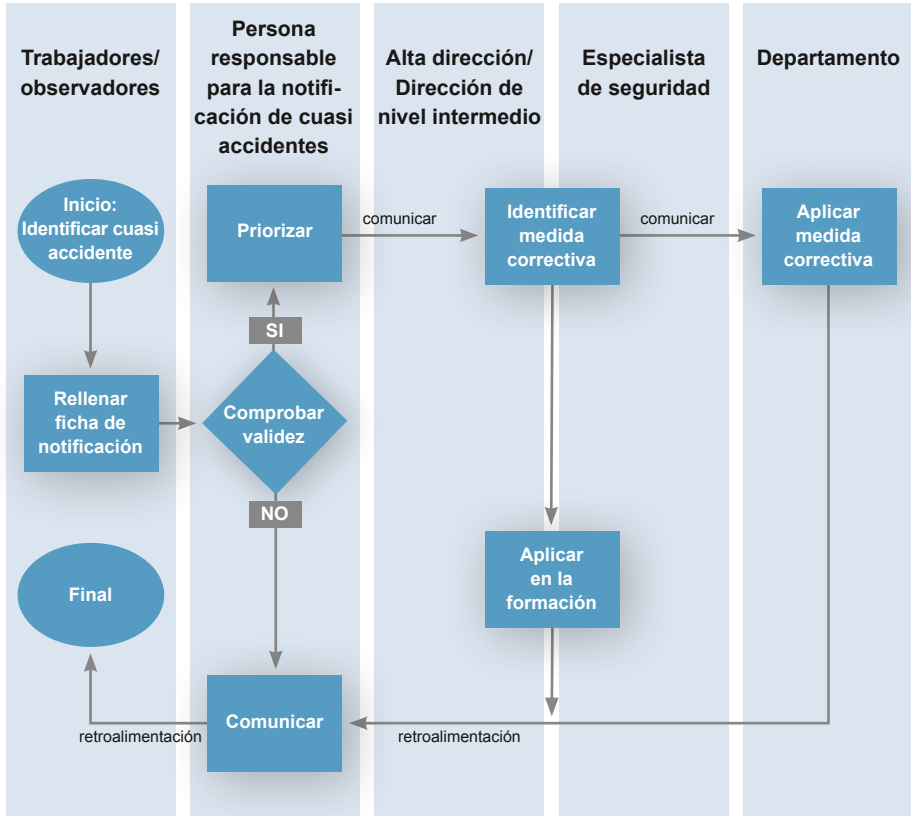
Trabajadores/ observadores

Persona responsable para la notificación de cuasi accidentes

Alta dirección/ Dirección de nivel intermedio

Especialista de seguridad

Departamento

Inicio: Identificar cuasi accidente

Priorizar

comunicar

Identificar medida correctiva

comunicar

Aplicar medida correctiva

SI

Rellenar ficha de notificación

Comprobar validez

NO

Aplicar en la formación

Final

Comunicar

retroalimentación

retroalimentación